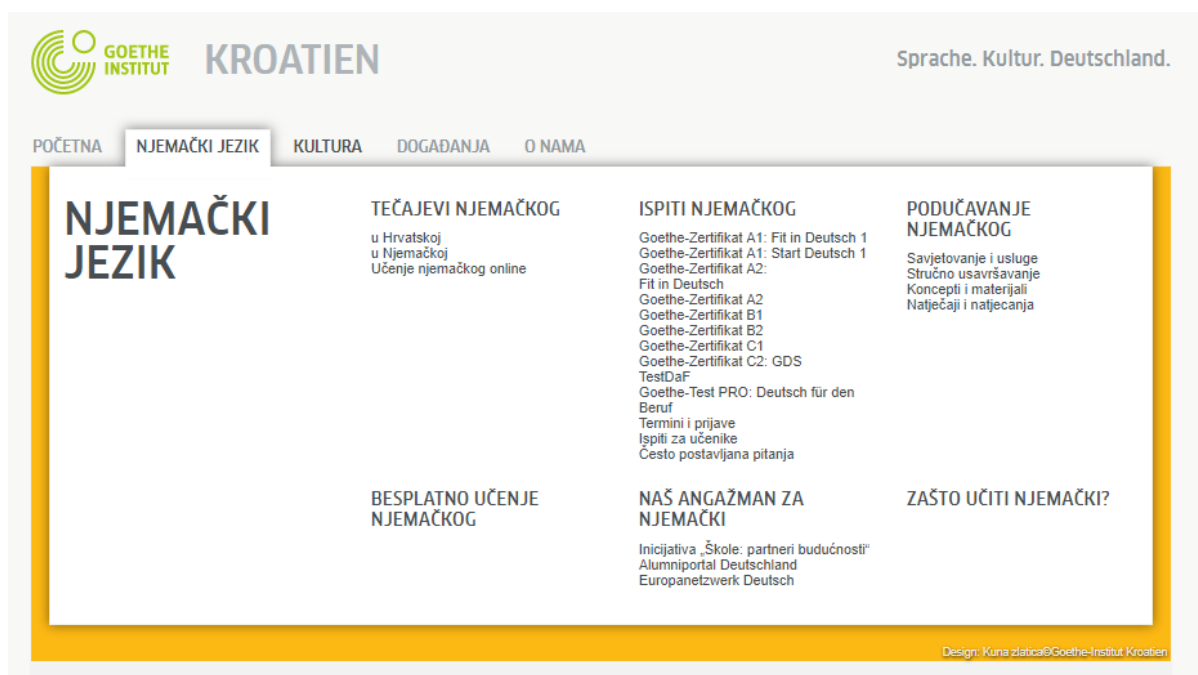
GOETHE INSTITUT

KROATIEN

Sprache. Kultur. Deutschland.

POČETNA
NJEMAČKI JEZIK
KULTURA
DOGAĐANJA
O NAMA

NJEMAČKI JEZIK

TEČAJEVI NJEMAČKOG

u Hrvatskoj
u Njemačkoj
Učenje njemačkog online

ISPITI NJEMAČKOG

Goethe-Zertifikat A1: Fit in Deutsch 1
Goethe-Zertifikat A1: Start Deutsch 1
Goethe-Zertifikat A2: Fit in Deutsch
Goethe-Zertifikat A2
Goethe-Zertifikat B1
Goethe-Zertifikat B2
Goethe-Zertifikat C1
Goethe-Zertifikat C2: GDS
TestDaF
Goethe-Test PRO: Deutsch für den Beruf
Termini i prijave
Ispiti za učenike
Često postavljana pitanja

PODUČAVANJE NJEMAČKOG

Savjetovanje i usluge
Stručno usavršavanje
Koncepti i materijali
Natječaji i natjecanja

BESPLATNO UČENJE NJEMAČKOG

NAŠ ANGAŽMAN ZA NJEMAČKI

Inicijativa „Škole: partneri budućnosti"
Alumniportal Deutschland
Europanetzwerk Deutsch

ZAŠTO UČITI NJEMAČKI?

Design: Kuna zlatica©Goethe-Institut Kroatien